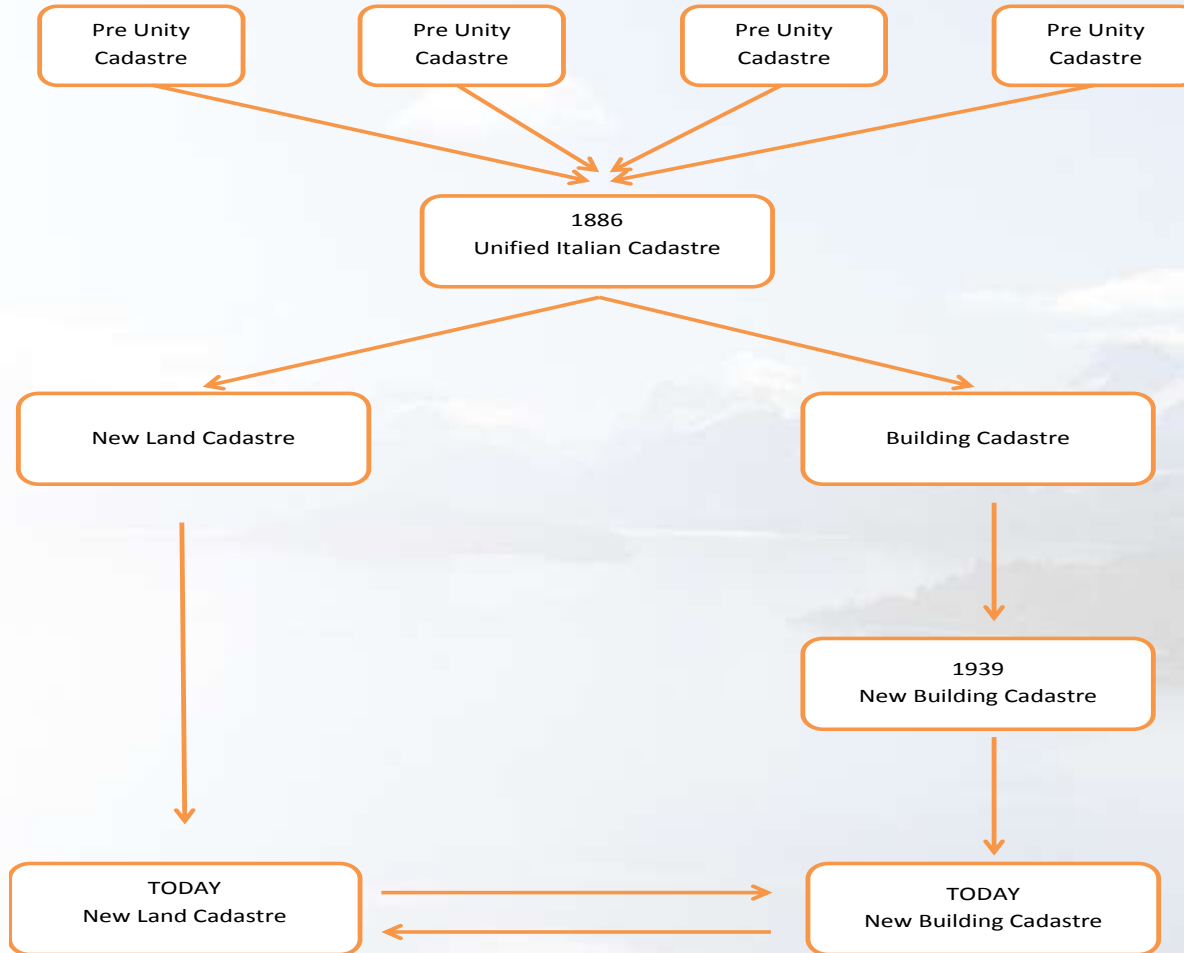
Pre Unity Cadastre

Pre Unity Cadastre

Pre Unity Cadastre

Pre Unity Cadastre

1886
Unified Italian Cadastre

New Land Cadastre

Building Cadastre

1939
New Building Cadastre

TODAY
New Land Cadastre

TODAY
New Building Cadastre